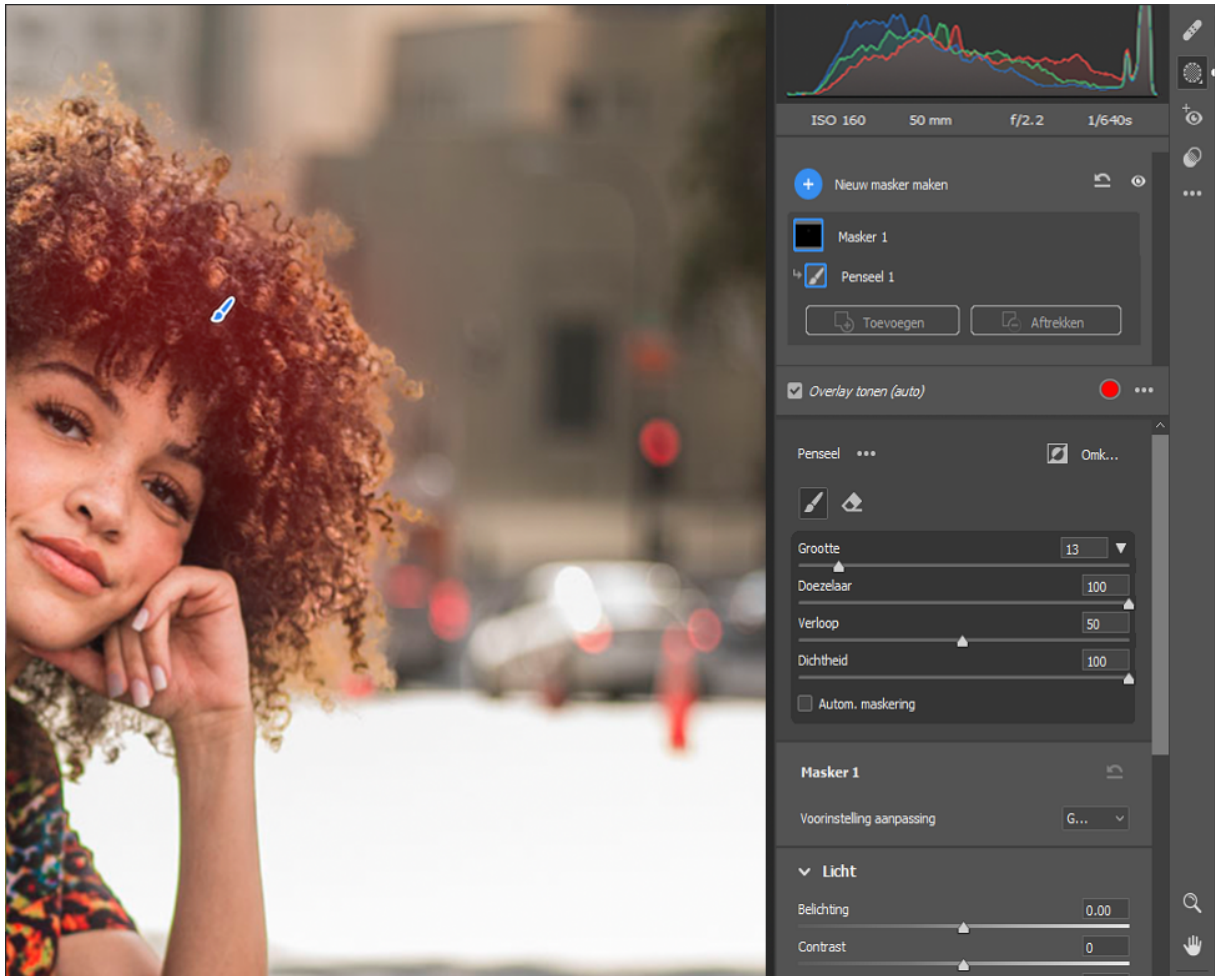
ISO 160 50 mm f/2.2 1/640s

Nieuw masker maken

Masker 1

Penseel 1

Toevoegen Aftrekken

Overlay tonen (auto)

Penseel ••• Omk...

Grootte 13

Doezelaar 100

Verloop 50

Dichtheid 100

Autom. maskering

Masker 1

Voorinstelling aanpassing G...

Licht

Belichting 0.00

Contrast 0